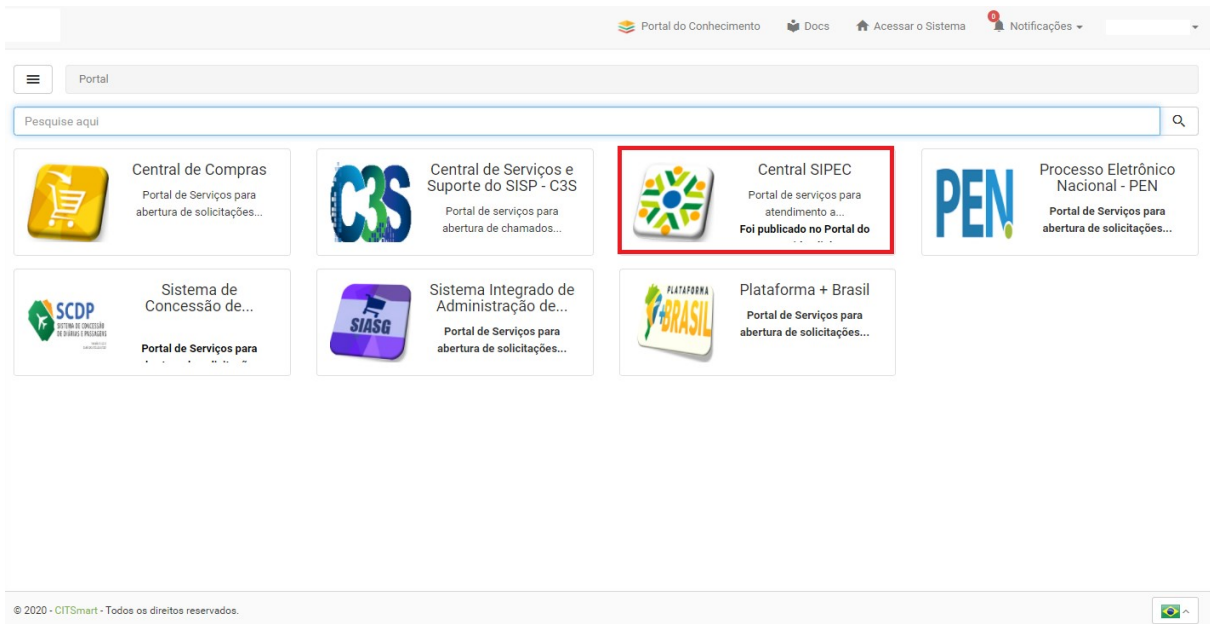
Portal do Conhecimento   Docs   Acessar o Sistema   0 Notificações

Portal

Pesquise aqui

Central de Compras
Portal de Serviços para abertura de solicitações...

C3S
Central de Serviços e Suporte do SISP - C3S
Portal de serviços para abertura de chamados...

Central SIPEC
Portal de serviços para atendimento a...
Foi publicado no Portal do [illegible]

PEN
Processo Eletrônico Nacional - PEN
Portal de Serviços para abertura de solicitações...

SCDP
SISTEMA DE CONCESSÃO DE DIÁRIAS E PASSAGENS
Sistema de Concessão de...
Portal de Serviços para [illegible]

SIASG
Sistema Integrado de Administração de...
Portal de Serviços para abertura de solicitações...

PLATAFORMA +BRASIL
Plataforma + Brasil
Portal de Serviços para abertura de solicitações...

© 2020 - CITSmart - Todos os direitos reservados.